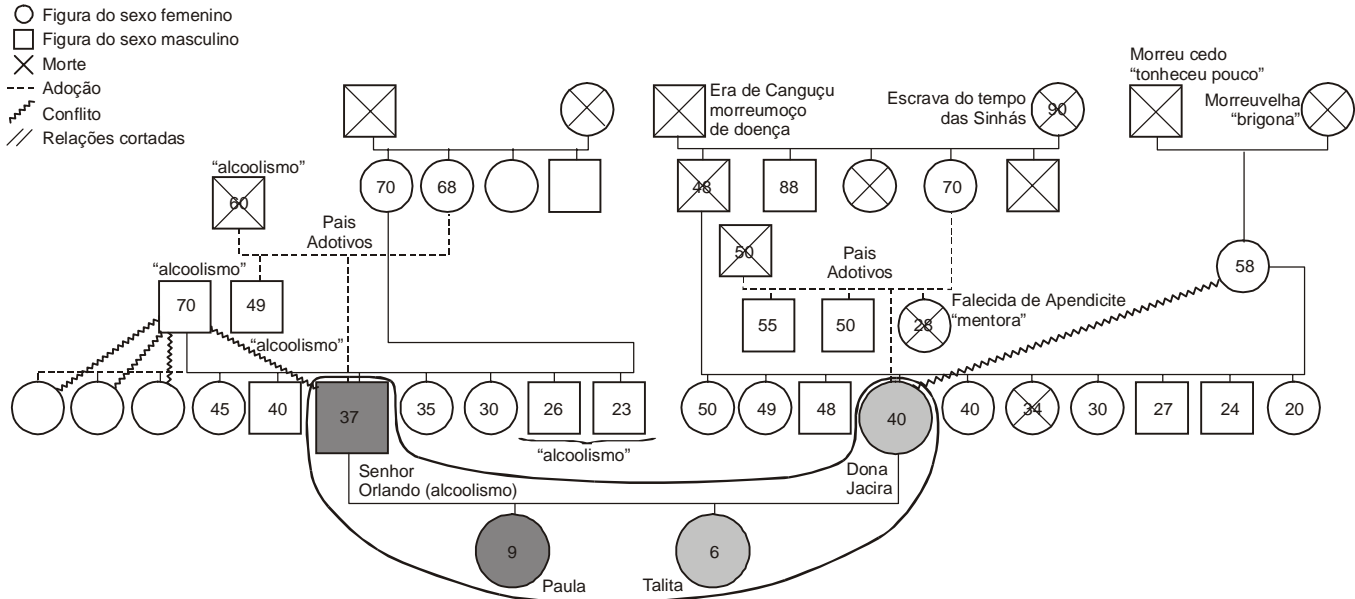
Figura do sexo femenino
Figura do sexo masculino
Morte
Adoção
Conflito
Relações cortadas

Era de Canguçu morreumoço de doença

Escrava do tempo das Sinhás

90

Morreu cedo "tonheceu pouco"

Morreuvelha "brigona"

"alcoolismo"

60

70

68

48

88

70

Pais Adotivos

50

Pais Adotivos

58

"alcoolismo"

70

49

55

50

Falecida de Apendicite "mentora"

28

"alcoolismo"

45

40

37

35

30

26

23

50

49

48

40

40

34

30

27

24

20

"alcoolismo"

Senhor Orlando (alcoolismo)

Dona Jacira

9

Paula

6

Talita